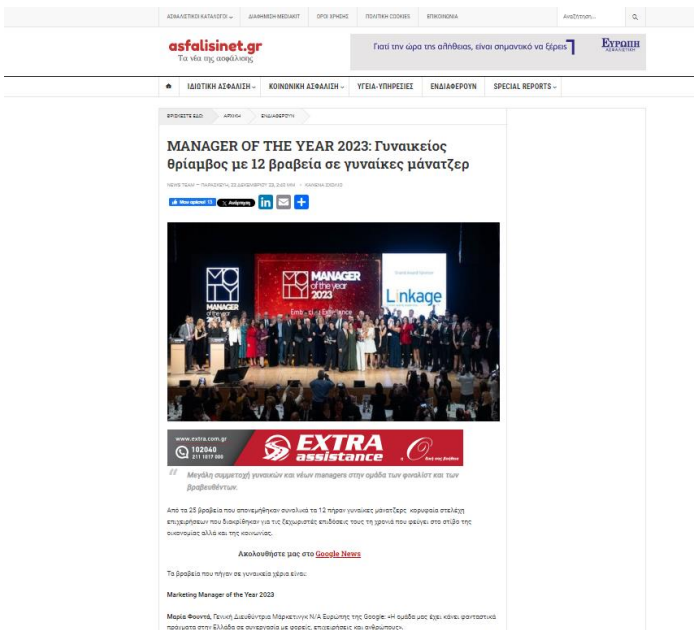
ΑΣΦΑΛΙΣΤΙΚΟΙ ΚΑΤΑΛΟΓΟΙ ⌄ ΔΙΑΦΗΜΙΣΗ MEDIAKIT ΟΡΟΙ ΧΡΗΣΗΣ ΠΟΛΙΤΙΚΗ COOKIES ΕΠΙΚΟΙΝΩΝΙΑ Αναζήτηση...

asfalisinet.gr
Τα νέα της ασφάλισης

Γιατί την ώρα της αλήθειας, είναι σημαντικό να ξέρεις ΕΥΡΩΠΗ ΑΣΦΑΛΙΣΤΙΚΗ

ΙΔΙΩΤΙΚΗ ΑΣΦΑΛΙΣΗ ⌄ ΚΟΙΝΩΝΙΚΗ ΑΣΦΑΛΙΣΗ ⌄ ΥΓΕΙΑ-ΥΠΗΡΕΣΙΕΣ ΕΝΔΙΑΦΕΡΟΥΝ SPECIAL REPORTS ⌄

ΒΡΙΣΚΕΣΤΕ ΕΔΩ: ΑΡΧΙΚΗ ΕΝΔΙΑΦΕΡΟΥΝ

MANAGER OF THE YEAR 2023: Γυναικείος θρίαμβος με 12 βραβεία σε γυναίκες μάνατζερ

NEWS TEAM — ΠΑΡΑΣΚΕΥΗ, 22 ΔΕΚΕΜΒΡΙΟΥ 23, 2:45 ΜΜ — ΚΑΝΕΝΑ ΣΧΟΛΙΟ

Μου αρέσει! 13 Ανάρτηση

MANAGER of the year 2023
Linkage

www.extra.com.gr
102040
211 1617 000
EXTRA assistance

Μεγάλη συμμετοχή γυναικών και νέων managers στην ομάδα των φιναλίστ και των βραβευθέντων.

Από τα 25 βραβεία που απονεμήθηκαν συνολικά τα 12 πήραν γυναίκες μάνατζερς κορυφαία στελέχη επιχειρήσεων που διακρίθηκαν για τις ξεχωριστές επιδόσεις τους τη χρονιά που φεύγει στο στίβο της οικονομίας αλλά και της κοινωνίας.

Ακολουθήστε μας στο Google News

Τα βραβεία που πήγαν σε γυναικεία χέρια είναι:

Marketing Manager of the Year 2023

Μαρία Φουντά, Γενική Διευθύντρια Μάρκετινγκ Ν/Α Ευρώπης της Google: «Η ομάδα μας έχει κάνει φανταστικά πράγματα στην Ελλάδα σε συνεργασία με φορείς, επιχειρήσεις και ανθρώπους».